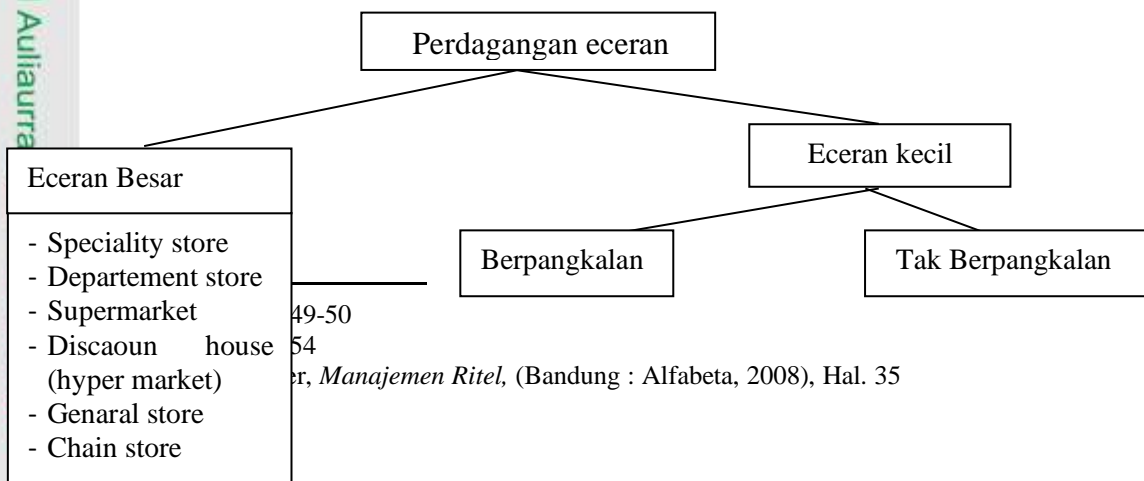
Auliaurra

Perdagangan eceran

Eceran Besar

- Speciality store
- Departement store
- Supermarket
- Discaoun house (hyper market)
- Genaral store
- Chain store

Eceran kecil

Berpangkalan

Tak Berpangkalan

49-50

54

er, *Manajemen Ritel,* (Bandung : Alfabeta, 2008), Hal. 35